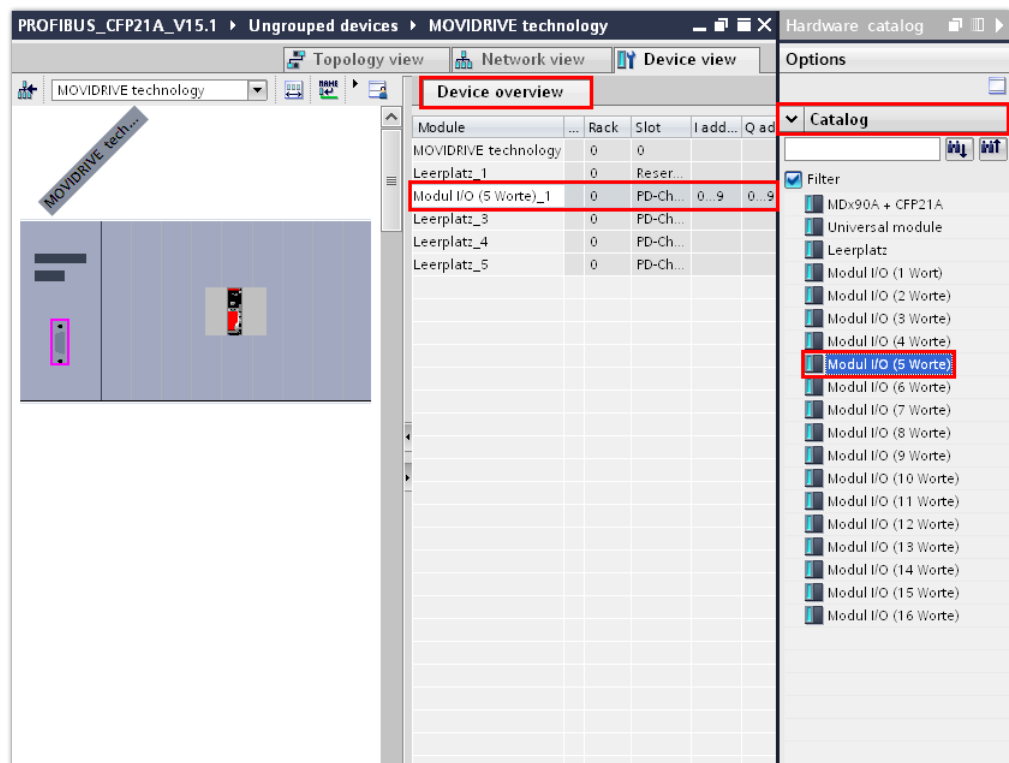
PROFIBUS_CFP21A_V15.1 ▸ Ungrouped devices ▸ MOVIDRIVE technology

Hardware catalog

Topology view | Network view | Device view

Options

MOVIDRIVE technology

MOVIDRIVE tech...

Device overview

| Module | ... | Rack | Slot | I add... | Q ad |
|---|---|---|---|---|---|
| MOVIDRIVE technology | | 0 | 0 | | |
| Leerplatz_1 | | 0 | Reser... | | |
| Modul I/O (5 Worte)_1 | | 0 | PD-Ch... | 0...9 | 0...9 |
| Leerplatz_3 | | 0 | PD-Ch... | | |
| Leerplatz_4 | | 0 | PD-Ch... | | |
| Leerplatz_5 | | 0 | PD-Ch... | | |

Catalog

Filter
MDx90A + CFP21A
Universal module
Leerplatz
Modul I/O (1 Wort)
Modul I/O (2 Worte)
Modul I/O (3 Worte)
Modul I/O (4 Worte)
Modul I/O (5 Worte)
Modul I/O (6 Worte)
Modul I/O (7 Worte)
Modul I/O (8 Worte)
Modul I/O (9 Worte)
Modul I/O (10 Worte)
Modul I/O (11 Worte)
Modul I/O (12 Worte)
Modul I/O (13 Worte)
Modul I/O (14 Worte)
Modul I/O (15 Worte)
Modul I/O (16 Worte)